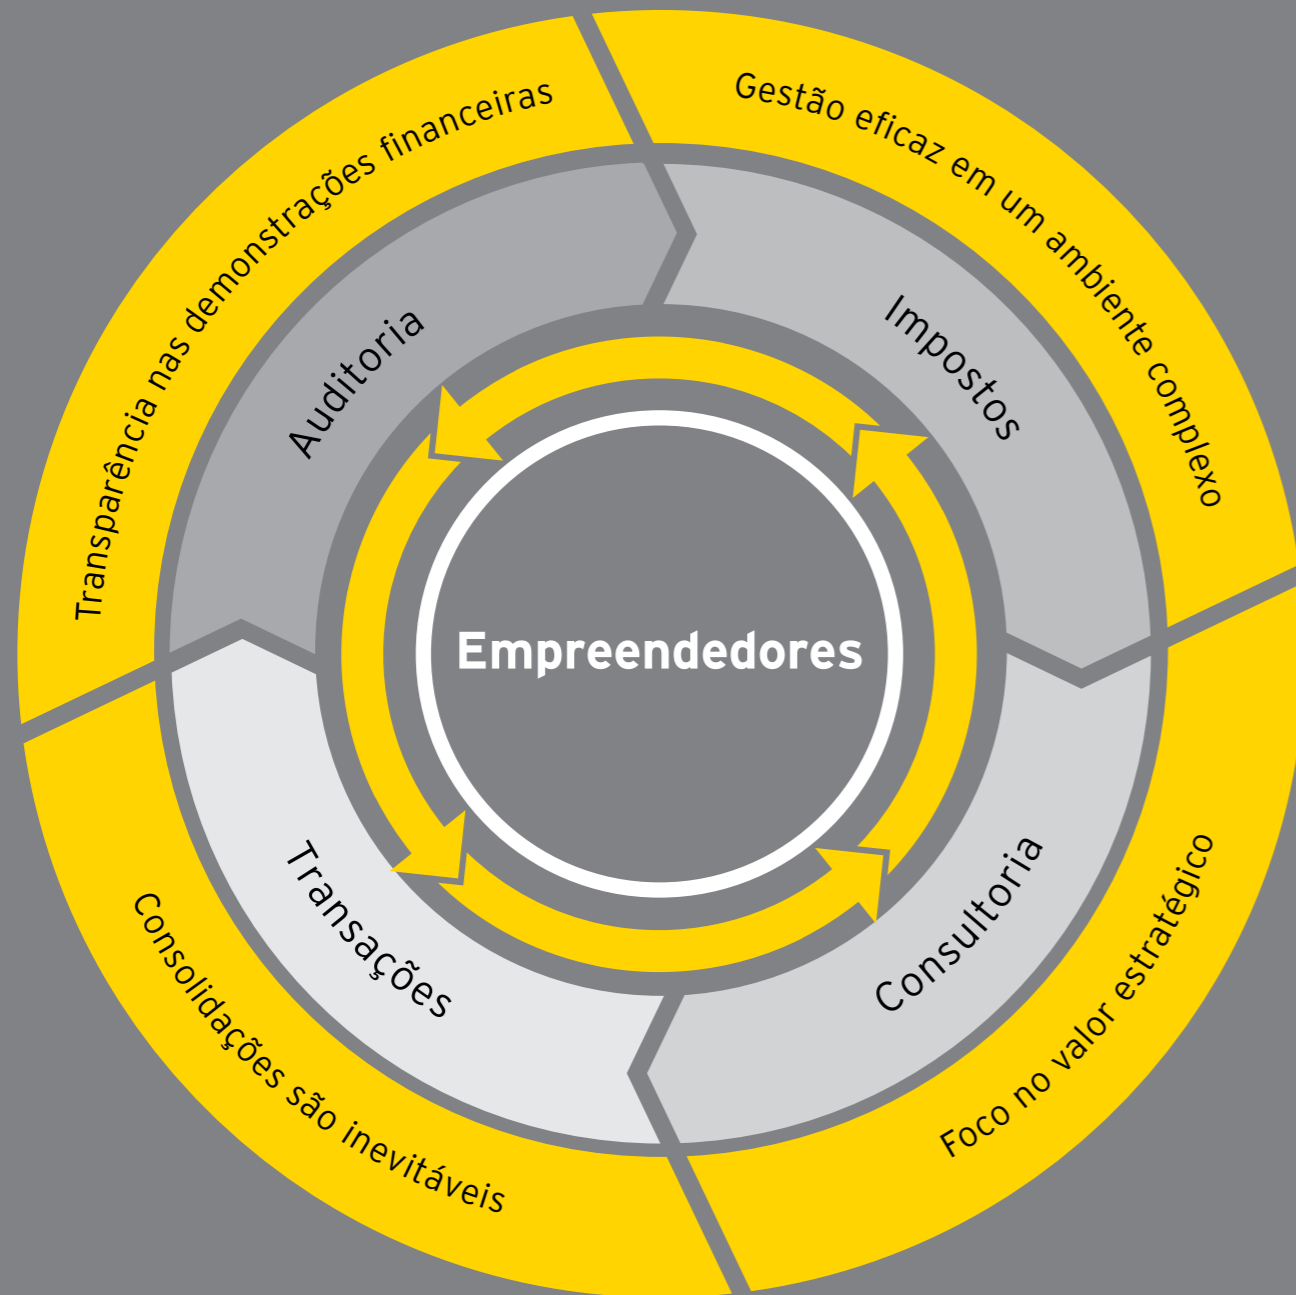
Transparência nas demonstrações financeiras

Gestão eficaz em um ambiente complexo

Auditoria

Impostos

Empreendedores

Transações

Consultoria

Consolidações são inevitáveis

Foco no valor estratégico